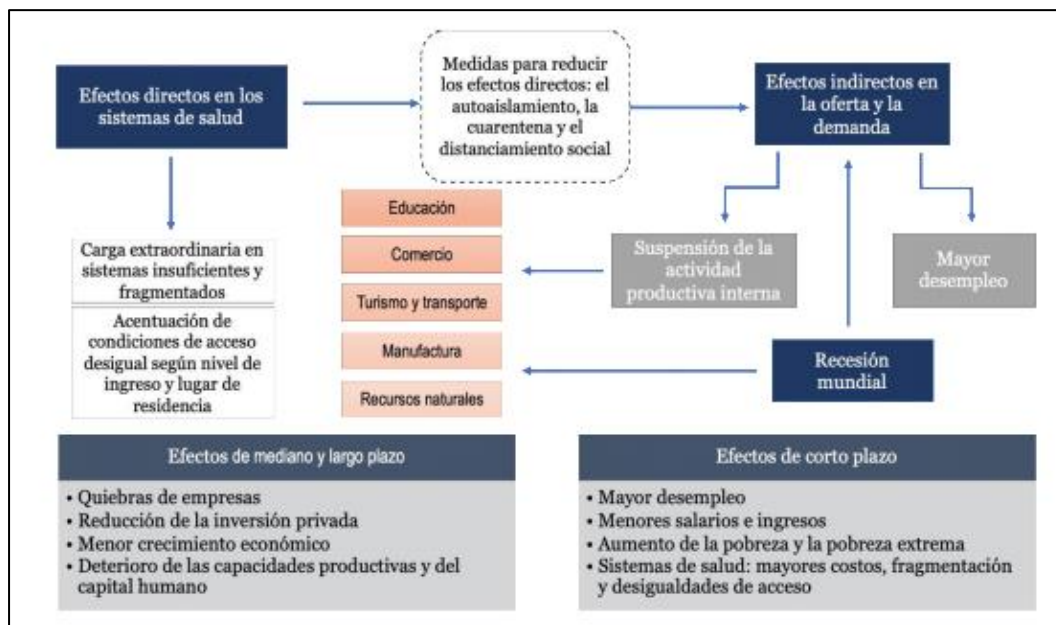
Efectos directos en los sistemas de salud

Medidas para reducir los efectos directos: el autoaislamiento, la cuarentena y el distanciamiento social

Efectos indirectos en la oferta y la demanda

Carga extraordinaria en sistemas insuficientes y fragmentados

Acentuación de condiciones de acceso desigual según nivel de ingreso y lugar de residencia

Educación

Comercio

Turismo y transporte

Manufactura

Recursos naturales

Suspensión de la actividad productiva interna

Mayor desempleo

Recesión mundial

Efectos de mediano y largo plazo

• Quiebras de empresas
• Reducción de la inversión privada
• Menor crecimiento económico
• Deterioro de las capacidades productivas y del capital humano

Efectos de corto plazo

• Mayor desempleo
• Menores salarios e ingresos
• Aumento de la pobreza y la pobreza extrema
• Sistemas de salud: mayores costos, fragmentación y desigualdades de acceso